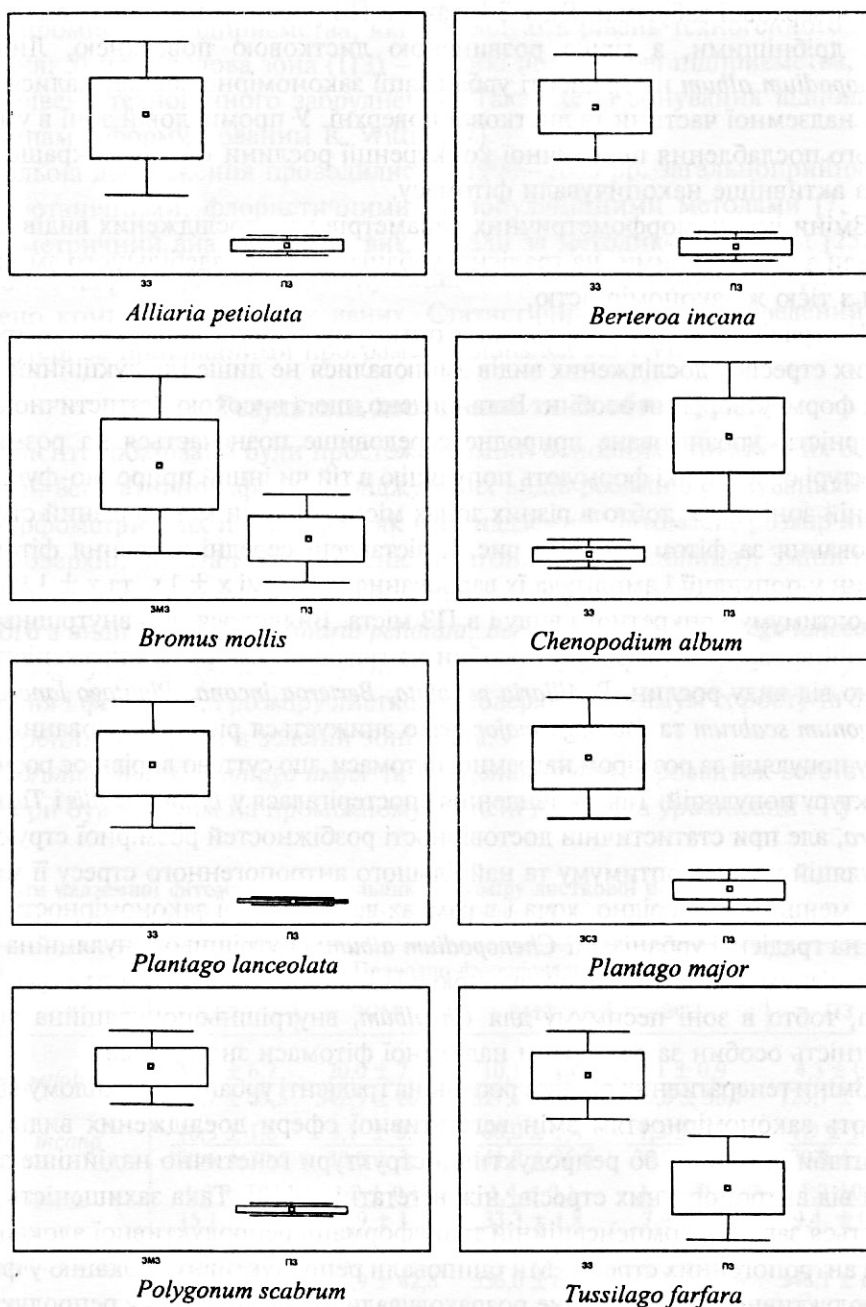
зз пз
*Alliaria petiolata*

зз пз
*Berteroa incana*

змз пз
**Bromus mollis**

зз пз
*Chenopodium album*

зз пз
*Plantago lanceolata*

зсз пз
*Plantago major*

змз пз
*Polygonum scabrum*

зз пз
*Tussilago farfara*